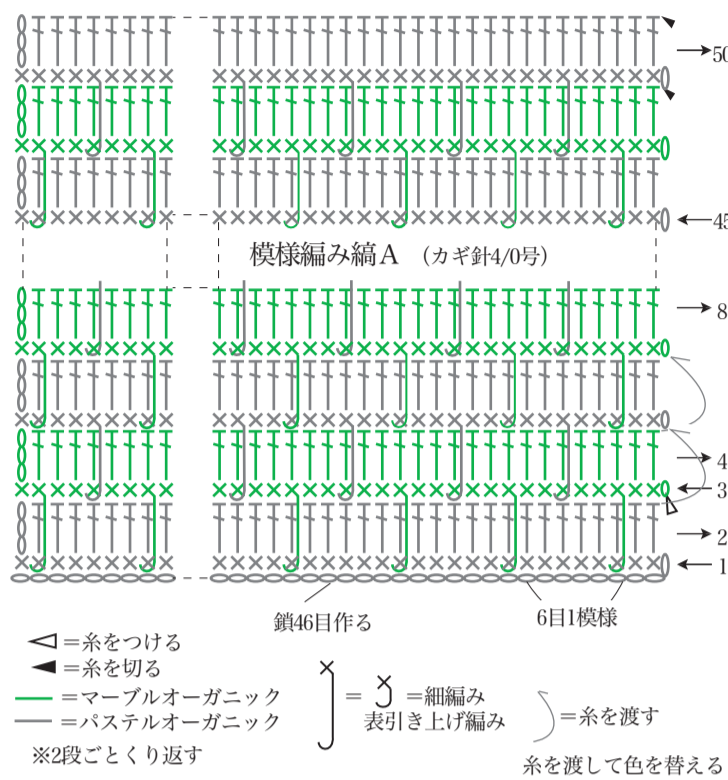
50

45

模様編み縞A　(カギ針4/0号)

8

4

3

2

1

鎖46目作る

6目1模様

◁＝糸をつける

◀＝糸を切る

＝マーブルオーガニック

＝パステルオーガニック

※2段ごとくり返す

＝　＝細編み

表引き上げ編み

＝糸を渡す

糸を渡して色を替える